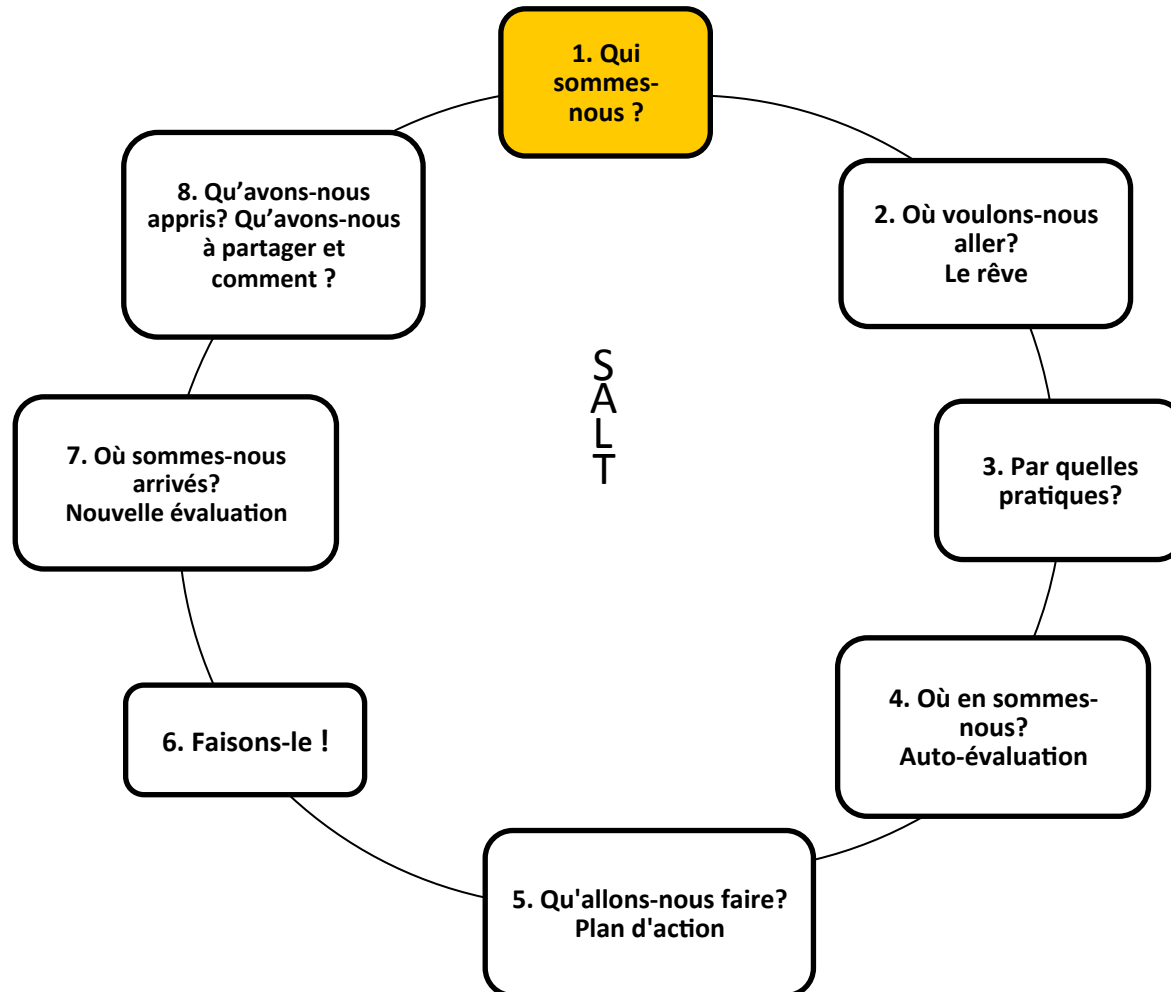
1. Qui sommes-nous ?

2. Où voulons-nous aller?
Le rêve

3. Par quelles pratiques?

4. Où en sommes-nous?
Auto-évaluation

5. Qu'allons-nous faire?
Plan d'action

6. Faisons-le !

7. Où sommes-nous arrivés?
Nouvelle évaluation

8. Qu’avons-nous appris? Qu’avons-nous à partager et comment ?

S
A
L
T